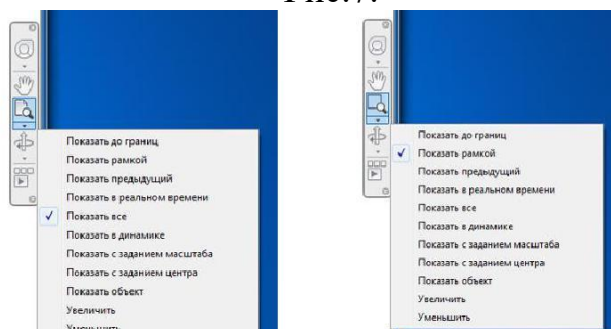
Рис.7.

Показать до границ
Показать рамкой
Показать предыдущий
Показать в реальном времени
✓ Показать все
Показать в динамике
Показать с заданием масштаба
Показать с заданием центра
Показать объект
Увеличить
Уменьшить

Показать до границ
✓ Показать рамкой
Показать предыдущий
Показать в реальном времени
Показать все
Показать в динамике
Показать с заданием масштаба
Показать с заданием центра
Показать объект
Увеличить
Уменьшить